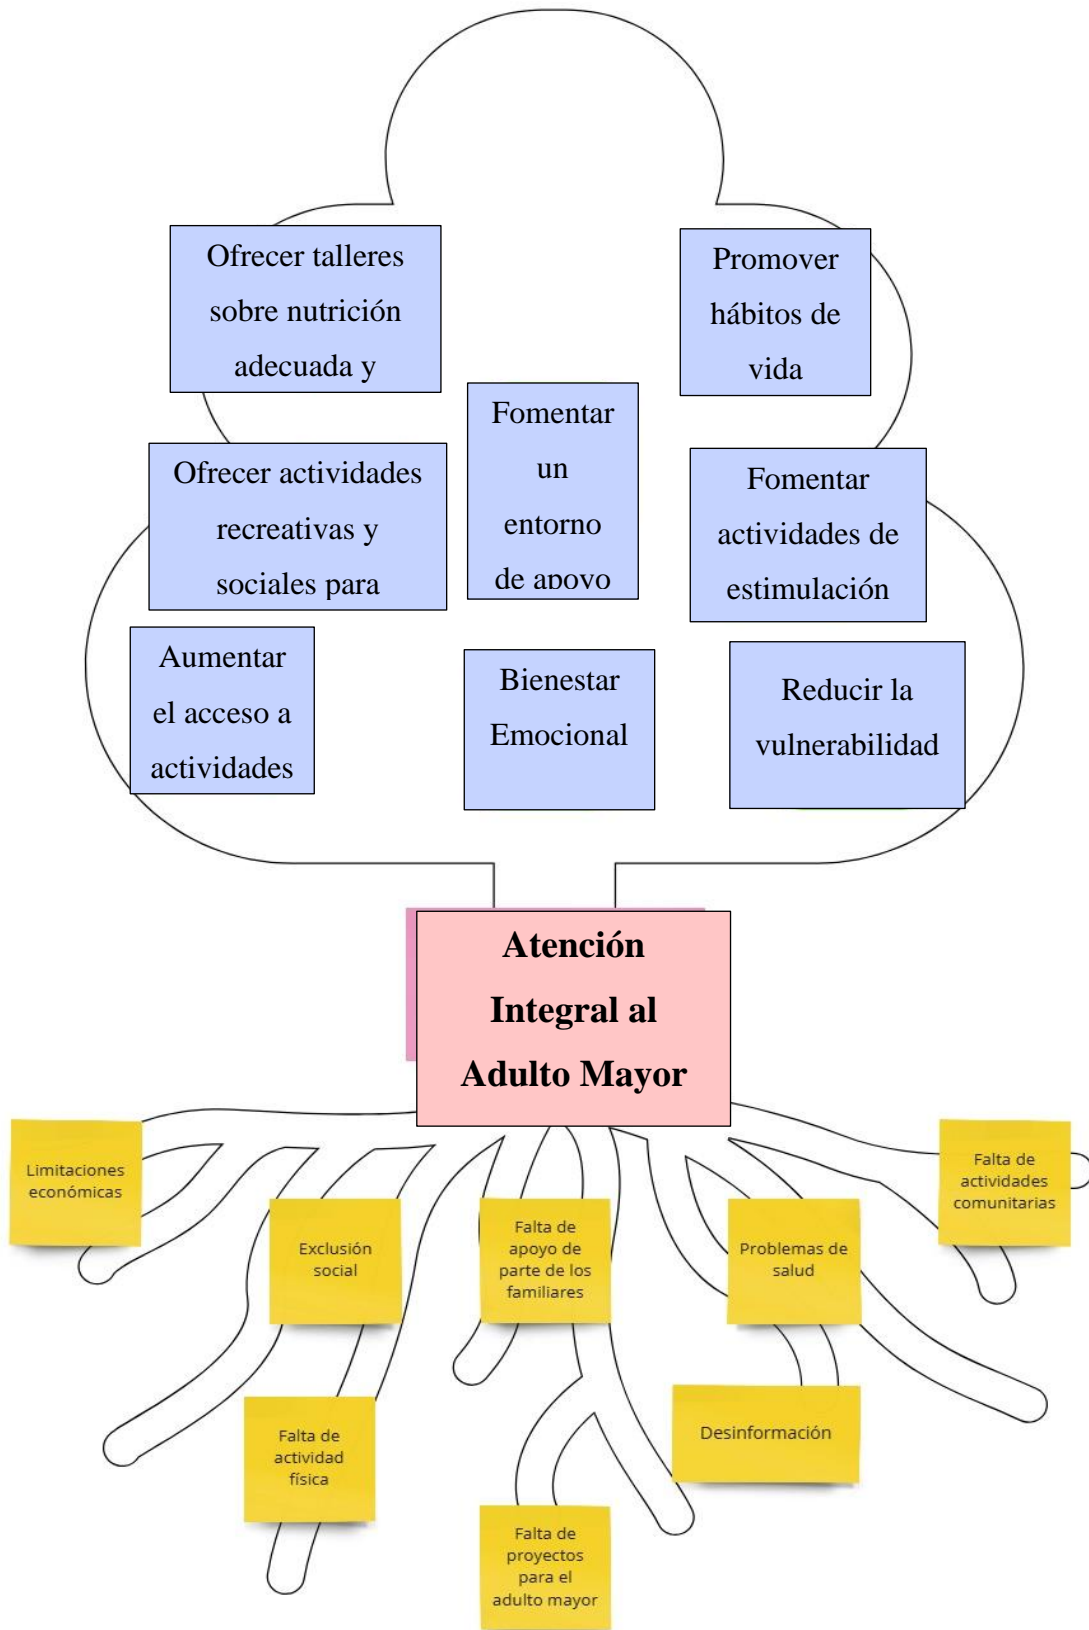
Ofrecer talleres sobre nutrición adecuada y

Promover hábitos de vida

Fomentar un entorno de apoyo

Ofrecer actividades recreativas y sociales para

Fomentar actividades de estimulación

Aumentar el acceso a actividades

Bienestar Emocional

Reducir la vulnerabilidad

Atención Integral al Adulto Mayor

Limitaciones económicas

Exclusión social

Falta de apoyo de parte de los familiares

Problemas de salud

Falta de actividades comunitarias

Falta de actividad física

Desinformación

Falta de proyectos para el adulto mayor